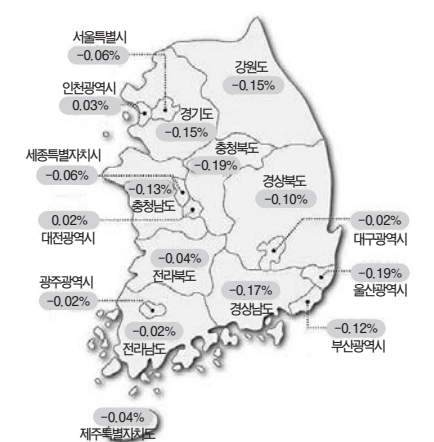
서울특별시
−0.06%

인천광역시
0.03%

강원도
−0.15%

경기도
−0.15%

세종특별자치시
−0.06%

충청북도
−0.19%

−0.13%
충청남도

경상북도
−0.10%

0.02%
대전광역시

−0.02%
대구광역시

−0.04%
전라북도

광주광역시
−0.02%

−0.19%
울산광역시

−0.17%
경상남도

−0.02%
전라남도

−0.12%
부산광역시

−0.04%
제주특별자치도